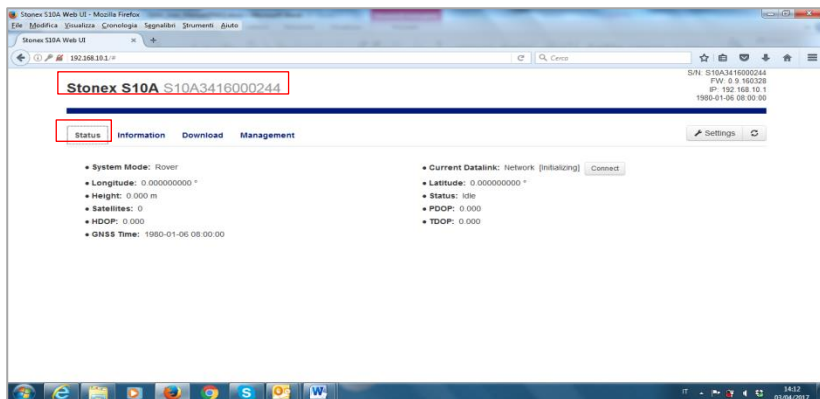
Stonex S10A Web UI - Mozilla Firefox
File Modifica Visualizza Cronologia Segnalibri Strumenti Aiuto
Stonex S10A Web UI
192.168.10.1/#
Cerca

Stonex S10A S10A3416000244

S/N: S10A3416000244
FW: 0.9.160328
IP: 192.168.10.1
1980-01-06 08:00:00

Status Information Download Management

Settings

• System Mode: Rover
• Longitude: 0.000000000 °
• Height: 0.000 m
• Satellites: 0
• HDOP: 0.000
• GNSS Time: 1980-01-06 08:00:00

• Current Datalink: Network [Initializing] Connect
• Latitude: 0.000000000 °
• Status: Idle
• PDOP: 0.000
• TDOP: 0.000

IT
14:12
03/04/2017